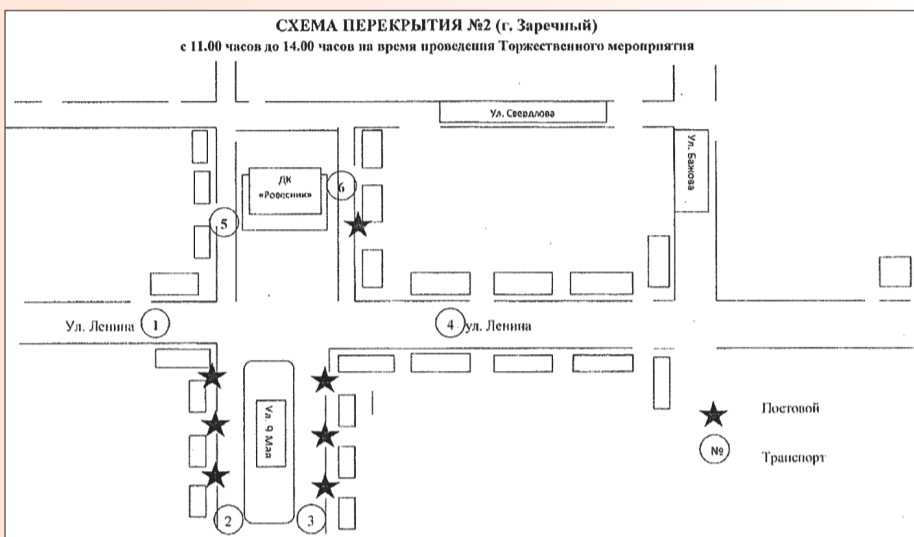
СХЕМА ПЕРЕКРЫТИЯ №2 (г. Заречный)
с 11.00 часов до 14.00 часов на время проведения Торжественного мероприятия

Ул. Свердлова

Ул. Бажова

ДК «Ровесник»

6

5

Ул. Ленина 1

4 ул. Ленина

Ул. 9 Мая

Постовой

№ Транспорт

2

3